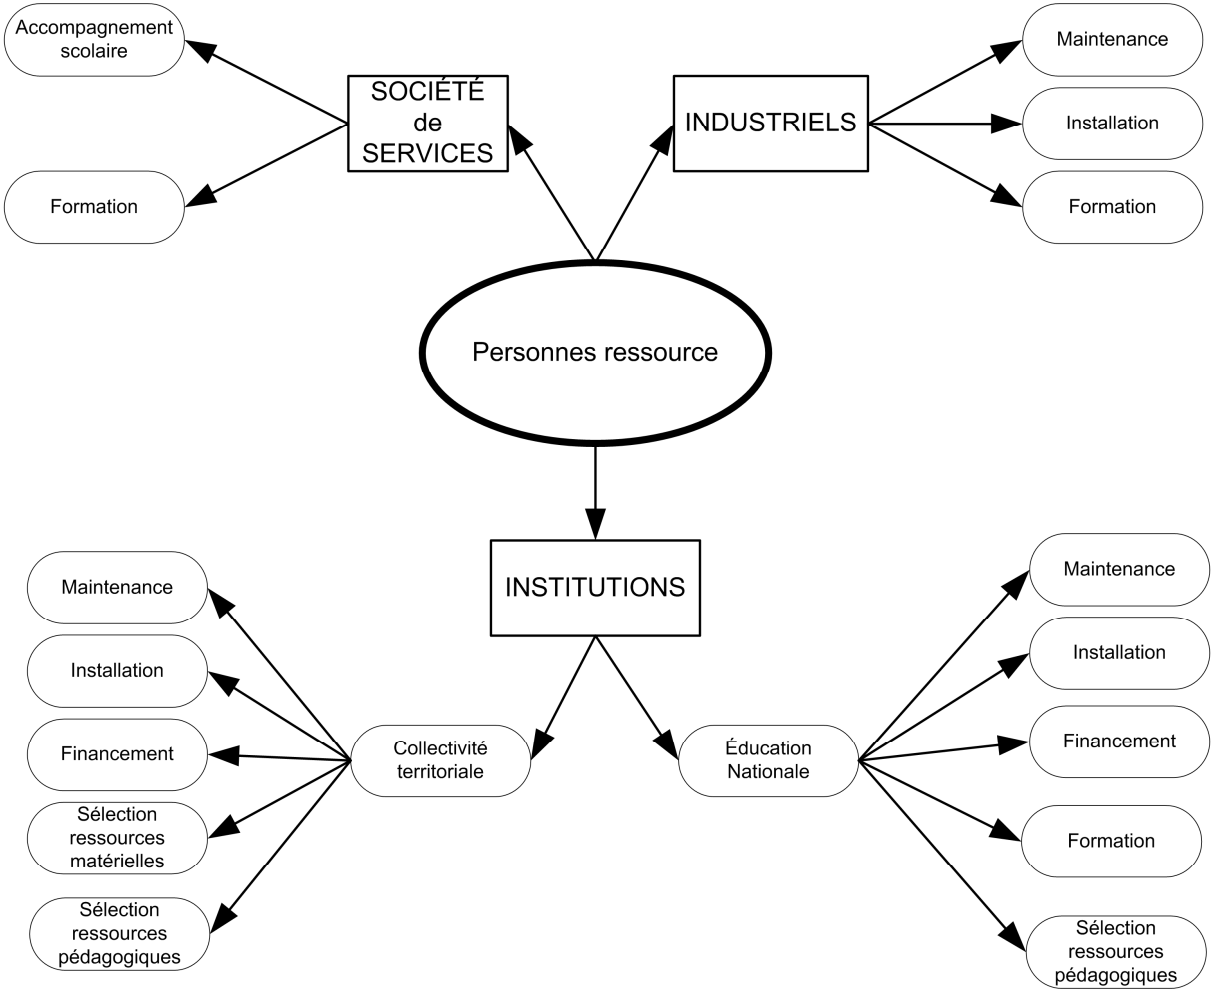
Accompagnement scolaire

SOCIÉTÉ de SERVICES

Formation

INDUSTRIELS

Maintenance

Installation

Formation

Personnes ressource

INSTITUTIONS

Maintenance

Installation

Financement

Sélection ressources matérielles

Sélection ressources pédagogiques

Collectivité territoriale

Éducation Nationale

Maintenance

Installation

Financement

Formation

Sélection ressources pédagogiques